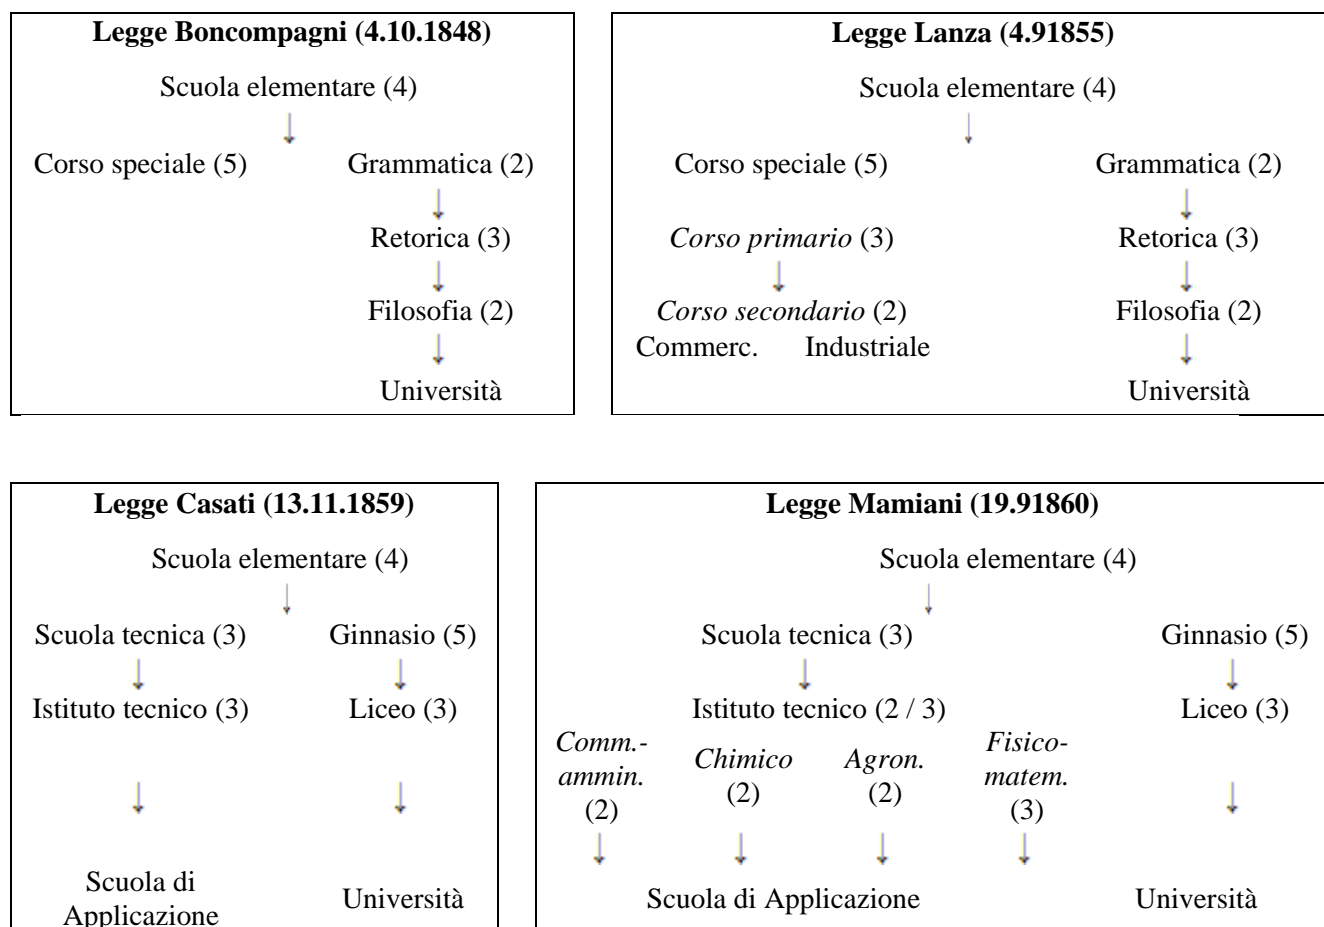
**Legge Boncompagni (4.10.1848)**

Scuola elementare (4)

Corso speciale (5)

Grammatica (2)

Retorica (3)

Filosofia (2)

Università

**Legge Lanza (4.91855)**

Scuola elementare (4)

Corso speciale (5)

*Corso primario* (3)

*Corso secondario* (2)

Commerc. Industriale

Grammatica (2)

Retorica (3)

Filosofia (2)

Università

**Legge Casati (13.11.1859)**

Scuola elementare (4)

Scuola tecnica (3)

Istituto tecnico (3)

Scuola di Applicazione

Ginnasio (5)

Liceo (3)

Università

**Legge Mamiani (19.91860)**

Scuola elementare (4)

Scuola tecnica (3)

Istituto tecnico (2 / 3)

*Comm.-ammin.* (2)

*Chimico* (2)

*Agron.* (2)

*Fisico-matem.* (3)

Scuola di Applicazione

Ginnasio (5)

Liceo (3)

Università